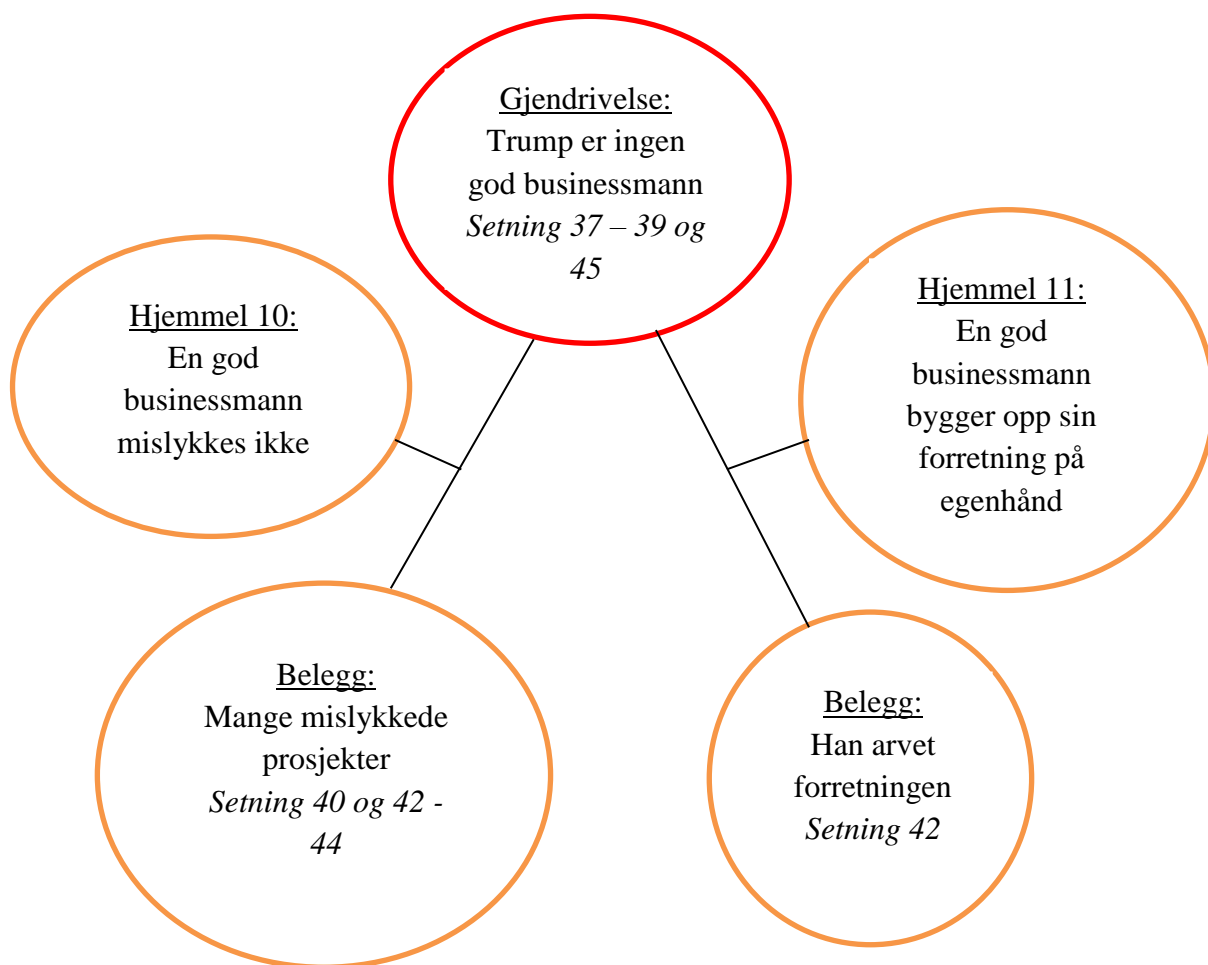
Gjendrivelse:
Trump er ingen god businessmann
*Setning 37 – 39 og 45*

Hjemmel 10:
En god businessmann mislykkes ikke

Hjemmel 11:
En god businessmann bygger opp sin forretning på egenhånd

Belegg:
Mange mislykkede prosjekter
*Setning 40 og 42 - 44*

Belegg:
Han arvet forretningen
*Setning 42*